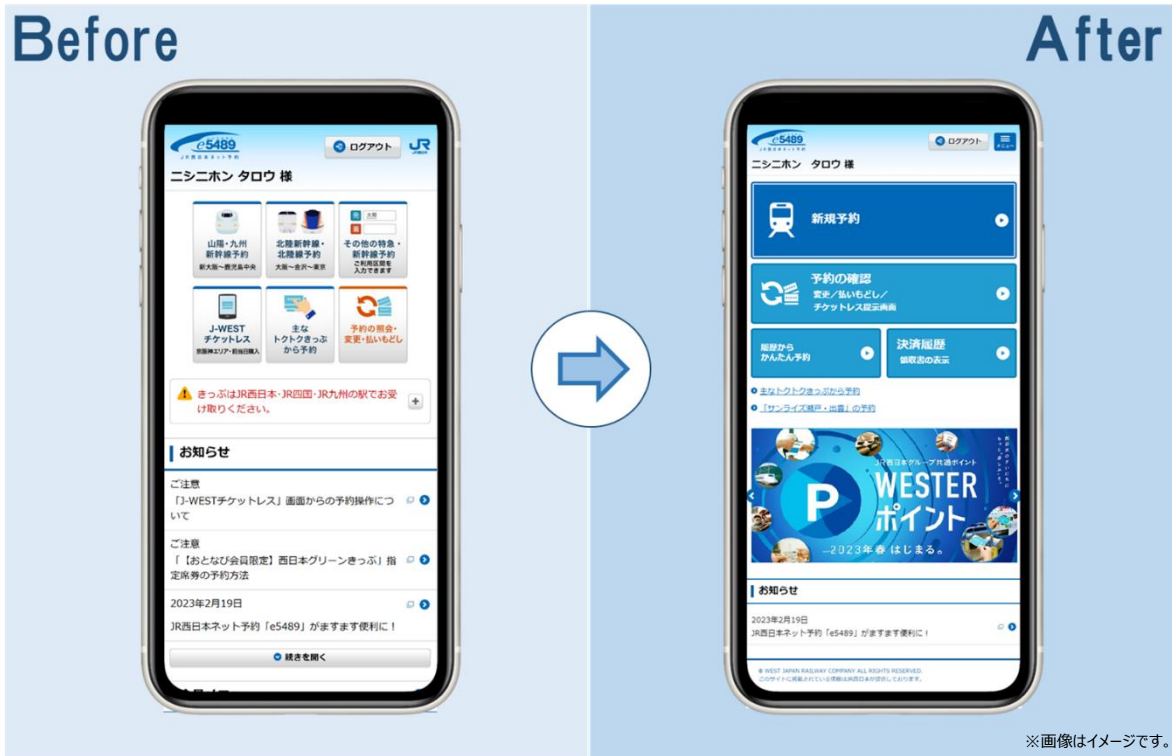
Before

e5489
JR西日本ネット予約
ログアウト
JR

ニシニホン タロウ 様

山陽・九州新幹線予約
新大阪〜鹿児島中央

北陸新幹線・北陸線予約
大阪〜金沢〜東京

その他の特急・新幹線予約
ご利用区間を入力できます

J-WESTチケットレス
京阪神エリア・前後日購入

主なトクトクきっぷから予約

予約の照会・変更・払いもどし

きっぷはJR西日本・JR四国・JR九州の駅でお受け取りください。

お知らせ

ご注意
「J-WESTチケットレス」画面からの予約操作について

ご注意
「【おとなび会員限定】西日本グリーンきっぷ」指定席券の予約方法

2023年2月19日
JR西日本ネット予約「e5489」がますます便利に！

続きを開く

After

e5489
ログアウト
メニュー

ニシニホン タロウ 様

新規予約

予約の確認
変更／払いもどし／チケットレス提示画面

履歴からかんたん予約

決済履歴
領収書の表示

主なトクトクきっぷから予約
「サンライズ瀬戸・出雲」の予約

JR西日本グループ共通ポイント
WESTER ポイント
2023年春 はじまる。

お知らせ

2023年2月19日
JR西日本ネット予約「e5489」がますます便利に！

© WEST JAPAN RAILWAY COMPANY ALL RIGHTS RESERVED.
このサイトに掲載されている情報はJR西日本が提供しております。

※画像はイメージです。